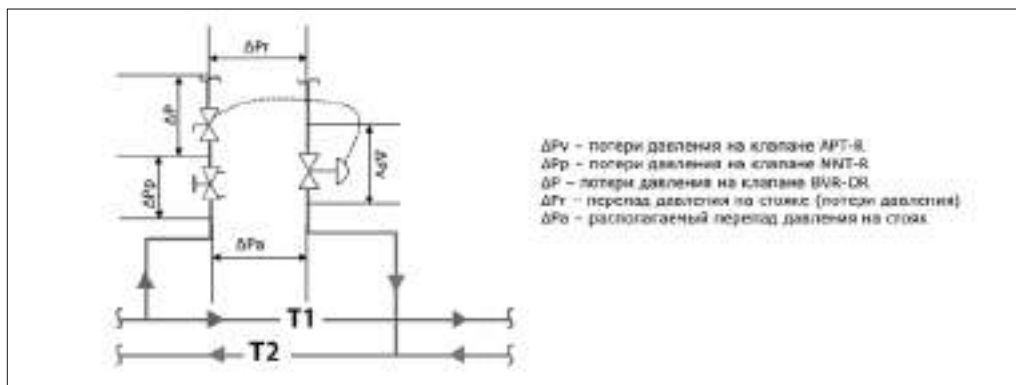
ΔPr

ΔP

ΔPp

ΔPv

ΔPa

T1

T2

ΔPv – потери давления на клапане APT-R.
ΔPp – потери давления на клапане MNT-R
ΔP – потери давления на клапане BVR-DR
ΔPr – перепад давления по стояке (потери давления)
ΔPa – располагаемый перепад давления на стояке